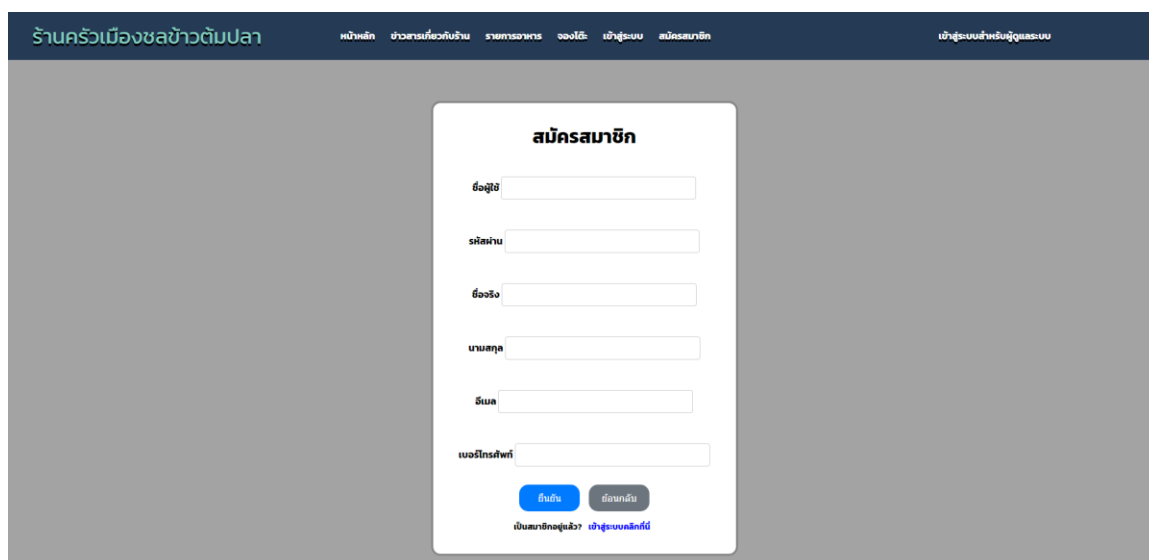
ร้านครัวเมืองชลข้าวต้มปลา

หน้าหลัก ข่าวสารเกี่ยวกับร้าน รายการอาหาร จองโต๊ะ เข้าสู่ระบบ สมัครสมาชิก

เข้าสู่ระบบสำหรับผู้ดูแลระบบ

สมัครสมาชิก

ชื่อผู้ใช้

รหัสผ่าน

ชื่อจริง

นามสกุล

อีเมล

เบอร์โทรศัพท์

ยืนยัน ย้อนกลับ

เป็นสมาชิกอยู่แล้ว? เข้าสู่ระบบคลิกที่นี่